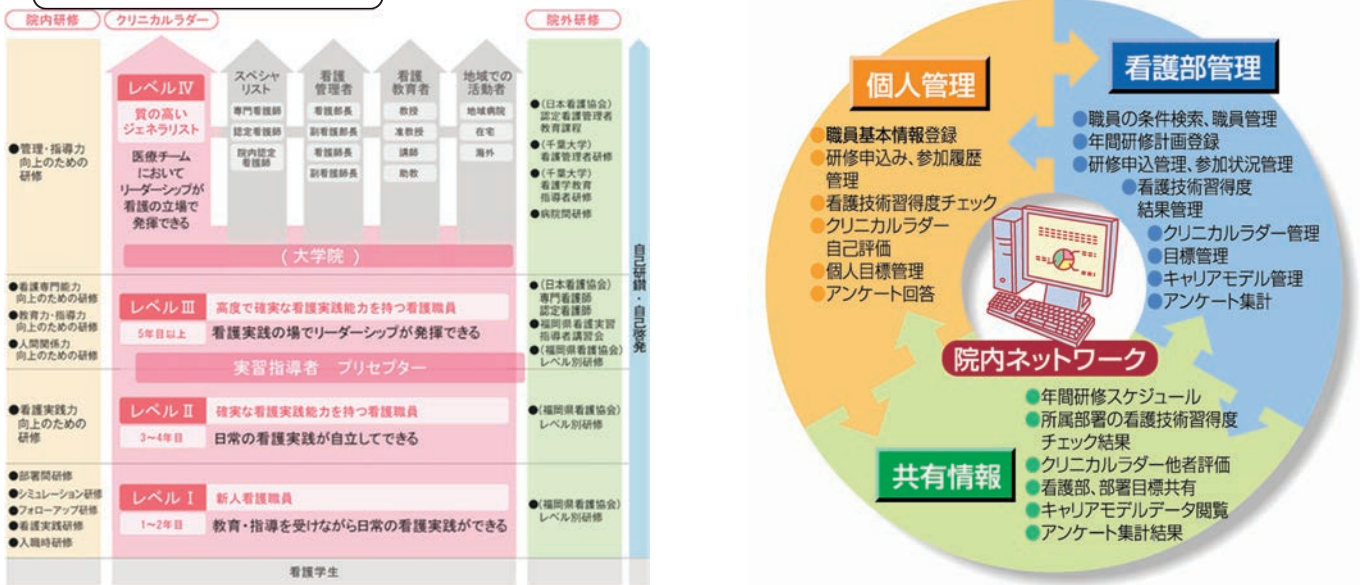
院内研修　クリニカルラダー　院外研修

●管理・指導力向上のための研修

レベルⅣ
質の高いジェネラリスト
医療チームにおいてリーダーシップが看護の立場で発揮できる

スペシャリスト
専門看護師
認定看護師
院内認定看護師

看護管理者
看護部長
副看護部長
看護師長
副看護師長

看護教育者
教授
准教授
講師
助教

地域での活動者
地域病院
在宅
海外

●(日本看護協会)認定看護管理者教育課程
●(千葉大学)看護管理者研修
●(千葉大学)看護学教育指導者研修
●病院間研修

（大学院）

●看護専門能力向上のための研修
●教育力・指導力向上のための研修
●人間関係力向上のための研修

レベルⅢ　高度で確実な看護実践能力を持つ看護職員
5年目以上　看護実践の場でリーダーシップが発揮できる

実習指導者　プリセプター

●(日本看護協会)専門看護師 認定看護師
●福岡県看護実習指導者講習会
●(福岡県看護協会)レベル別研修

●看護実践力向上のための研修

レベルⅡ　確実な看護実践能力を持つ看護職員
3〜4年目　日常の看護実践が自立してできる

●(福岡県看護協会)レベル別研修

●部署間研修
●シミュレーション研修
●フォローアップ研修
●看護実践研修
●入職時研修

レベルⅠ　新人看護職員
1〜2年目　教育・指導を受けながら日常の看護実践ができる

●(福岡県看護協会)レベル別研修

自己研鑽・自己啓発

看護学生

個人管理
●職員基本情報登録
●研修申込み、参加履歴管理
●看護技術習得度チェック
●クリニカルラダー自己評価
●個人目標管理
●アンケート回答

看護部管理
●職員の条件検索、職員管理
●年間研修計画登録
●研修申込管理、参加状況管理
●看護技術習得度結果管理
●クリニカルラダー管理
●目標管理
●キャリアモデル管理
●アンケート集計

院内ネットワーク

共有情報
●年間研修スケジュール
●所属部署の看護技術習得度チェック結果
●クリニカルラダー他者評価
●看護部、部署目標共有
●キャリアモデルデータ閲覧
●アンケート集計結果